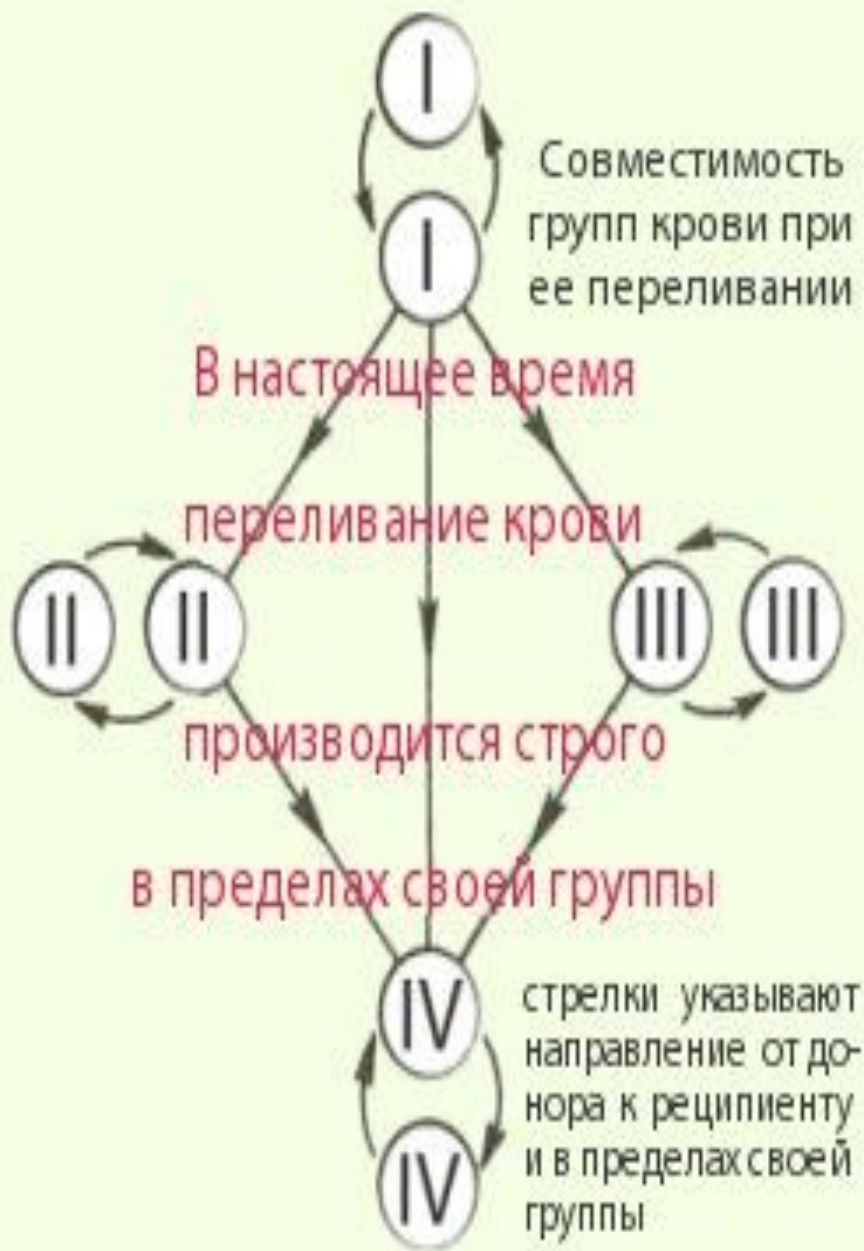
I

I

Совместимость групп крови при ее переливании

В настоящее время

переливание крови

II II

III III

производится строго

в пределах своей группы

IV

IV

стрелки указывают направление от донора к реципиенту и в пределах своей группы